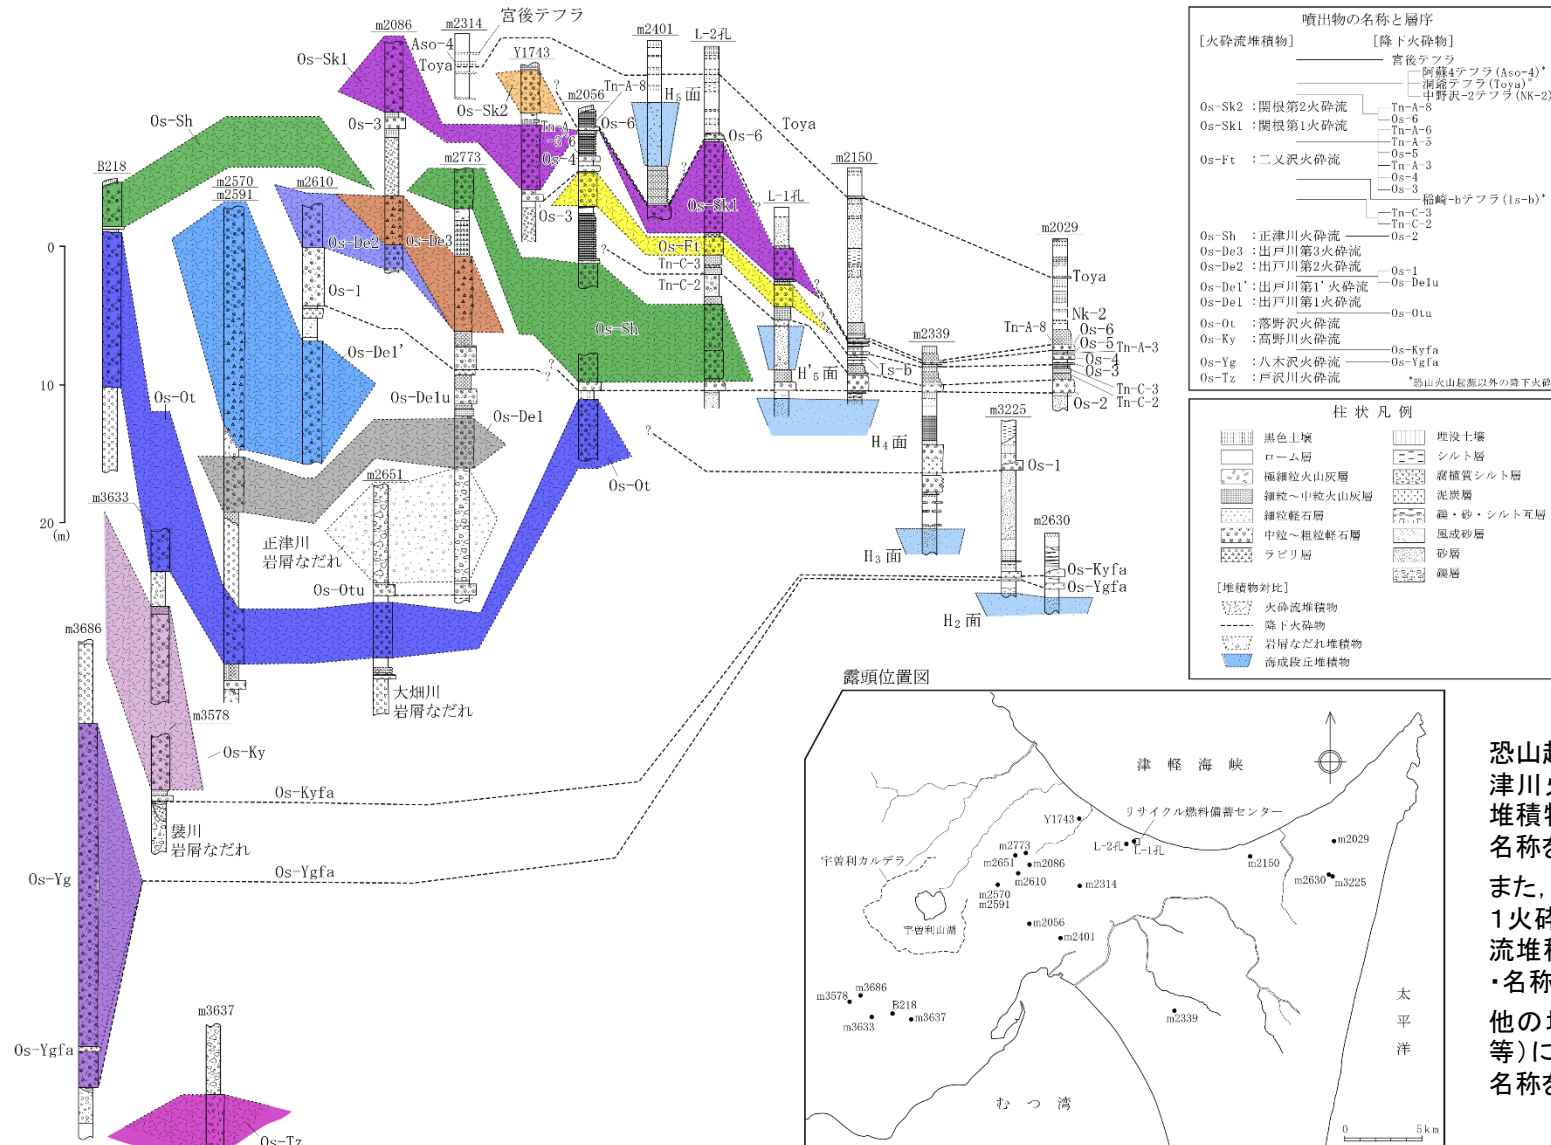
m2086 m2314 宮後テフラ
Aso-4
Toya
Os-Sk1
Y1743
Os-Sk2
m2401
L-2孔
Tn-A-8
m2056
H₅ 面
Os-6
Toya
Os-Sh
Os-3
Tn-A-5/6
Os-4
Os-6
m2773
Os-3
Os-Sk1
m2150
B218
m2570
m2591
m2610
L-1孔
Os-De2
Os-De3
Os-Ft
Tn-C-3
Tn-C-2
m2029
Toya
0
Os-1
Os-Sh
Nk-2
Tn-A-8
Os-6
Os-5
Tn-A-3
Os-De1'
m2339
Os-4
Os-3
H'₅ 面
Is-b
10
Os-Ot
Os-De1u
Tn-C-3
Tn-C-2
Os-2
Os-De1
m3225
H₄ 面
Os-Ot
Os-1
20
(m)
m3633
m2651
正津川
岩屑なだれ
m2630
H₃ 面
Os-Kyfa
Os-Ygfa
Os-Otu
m3686
H₂ 面
大畑川
岩屑なだれ
m3578
Os-Ky
Os-Kyfa
袰川
岩屑なだれ
Os-Yg
Os-Ygfa
m3637
Os-Ygfa
Os-Tz

噴出物の名称と層序
[火砕流堆積物] [降下火砕物]
宮後テフラ
阿蘇4テフラ (Aso-4)*
洞爺テフラ (Toya)*
中野沢-2テフラ (NK-2)
Os-Sk2 : 関根第2火砕流
Tn-A-8
Os-6
Os-Sk1 : 関根第1火砕流
Tn-A-6
Tn-A-5
Os-5
Os-Ft : 二又沢火砕流
Tn-A-3
Os-4
Os-3
稲崎-bテフラ (Is-b)*
Tn-C-3
Tn-C-2
Os-Sh : 正津川火砕流
Os-2
Os-De3 : 出戸川第3火砕流
Os-De2 : 出戸川第2火砕流
Os-1
Os-De1' : 出戸川第1' 火砕流
Os-De1u
Os-De1 : 出戸川第1火砕流
Os-Otu
Os-Ot : 落野沢火砕流
Os-Ky : 高野川火砕流
Os-Kyfa
Os-Yg : 八木沢火砕流
Os-Ygfa
Os-Tz : 戸沢川火砕流
*恐山火山起源以外の降下火砕

柱状凡例
黒色土壌
埋没土壌
ローム層
シルト層
極細粒火山灰層
腐植質シルト層
細粒～中粒火山灰層
泥炭層
細粒軽石層
礫・砂・シルト互層
中粒～粗粒軽石層
風成砂層
ラピリ層
砂層
礫層
[堆積物対比]
火砕流堆積物
降下火砕物
岩屑なだれ堆積物
海成段丘堆積物

露頭位置図
津軽海峡
リサイクル燃料備蓄センター
Y1743
m2773
L-2孔
L-1孔
m2029
宇曽利カルデラ
m2651
m2086
m2150
m2610
m2314
m2630
m3225
m2570
m2591
宇曽利山湖
m2056
m2401
太
平
洋
m3578
m3686
B218
m3633
m3637
m2339
むつ湾
0
5km

恐山起
津川火
堆積物
名称を
また，
１火砕
流堆積
・名称
他の地
等）に
名称を